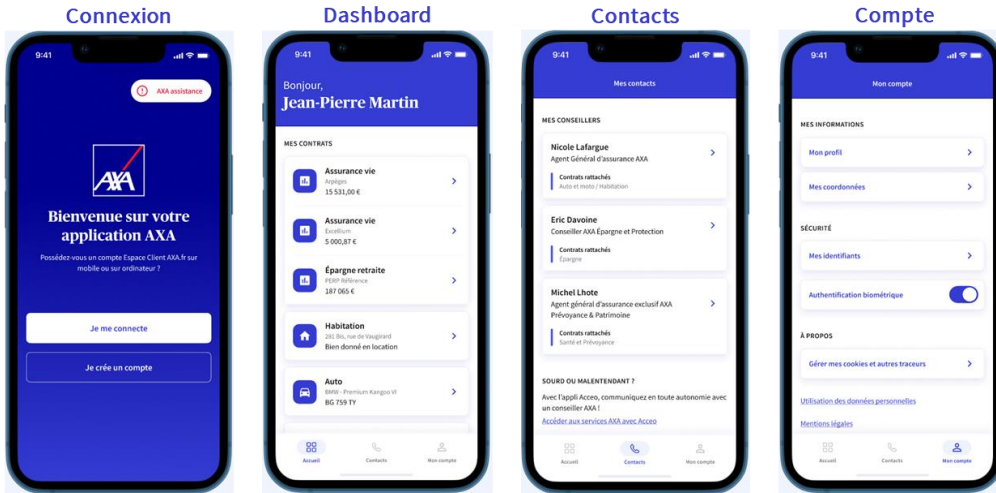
Connexion

9:41

AXA assistance

AXA

Bienvenue sur votre application AXA

Possédez-vous un compte Espace Client AXA.fr sur mobile ou sur ordinateur ?

Je me connecte

Je crée un compte

Dashboard

9:41

Bonjour,
Jean-Pierre Martin

MES CONTRATS

Assurance vie
Arpèges
15 531,00 €

Assurance vie
Excellium
5 000,87 €

Épargne retraite
PERP Référence
187 065 €

Habitation
281 Bis, rue de Vaugirard
Bien donné en location

Auto
BMW - Premium Kangoo VI
BG 759 TY

Accueil
Contacts
Mon compte

Contacts

9:41

Mes contacts

MES CONSEILLERS

Nicole Lafargue
Agent Général d'assurance AXA
Contrats rattachés
Auto et moto / Habitation

Eric Davoine
Conseiller AXA Épargne et Protection
Contrats rattachés
Épargne

Michel Lhote
Agent général d'assurance exclusif AXA Prévoyance & Patrimoine
Contrats rattachés
Santé et Prévoyance

SOURD OU MALENTENDANT ?
Avec l'appli Acceo, communiquez en toute autonomie avec un conseiller AXA !
Accéder aux services AXA avec Acceo

Accueil
Contacts
Mon compte

Compte

9:41

Mon compte

MES INFORMATIONS

Mon profil

Mes coordonnées

SÉCURITÉ

Mes identifiants

Authentification biométrique

À PROPOS

Gérer mes cookies et autres traceurs

Utilisation des données personnelles

Mentions légales

Accueil
Contacts
Mon compte